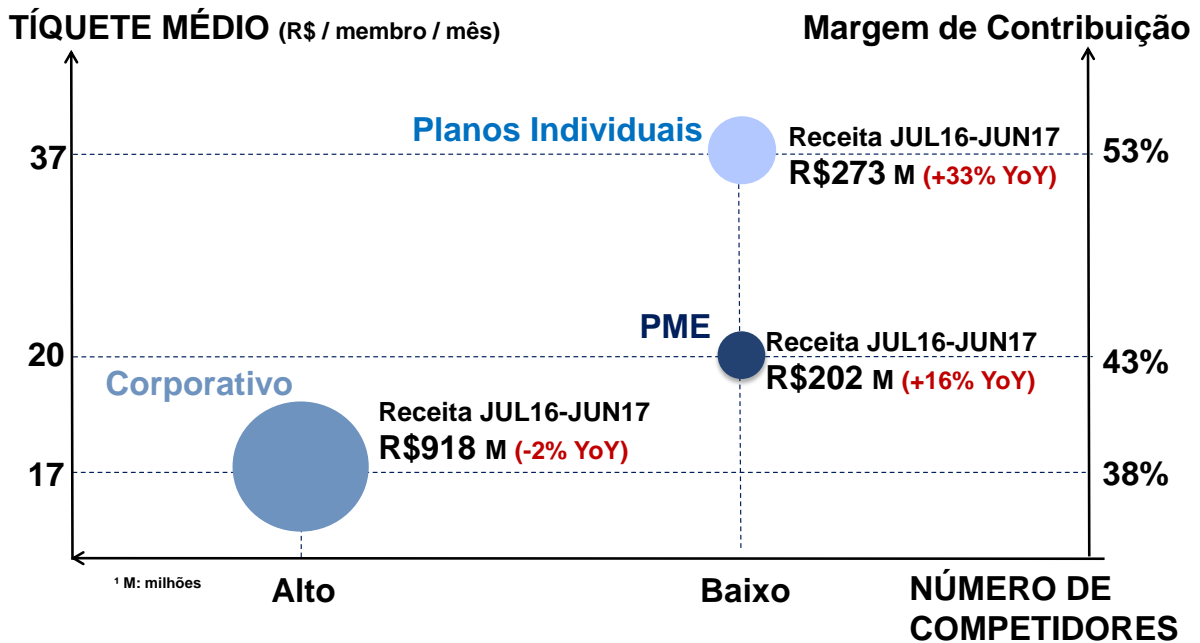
TÍQUETE MÉDIO (R$ / membro / mês)

Margem de Contribuição

Planos Individuais

Receita JUL16-JUN17
R$273 M (+33% YoY)

37

53%

PME

Receita JUL16-JUN17
R$202 M (+16% YoY)

20

43%

Corporativo

Receita JUL16-JUN17
R$918 M (-2% YoY)

17

38%

¹ M: milhões

Alto

Baixo

NÚMERO DE COMPETIDORES